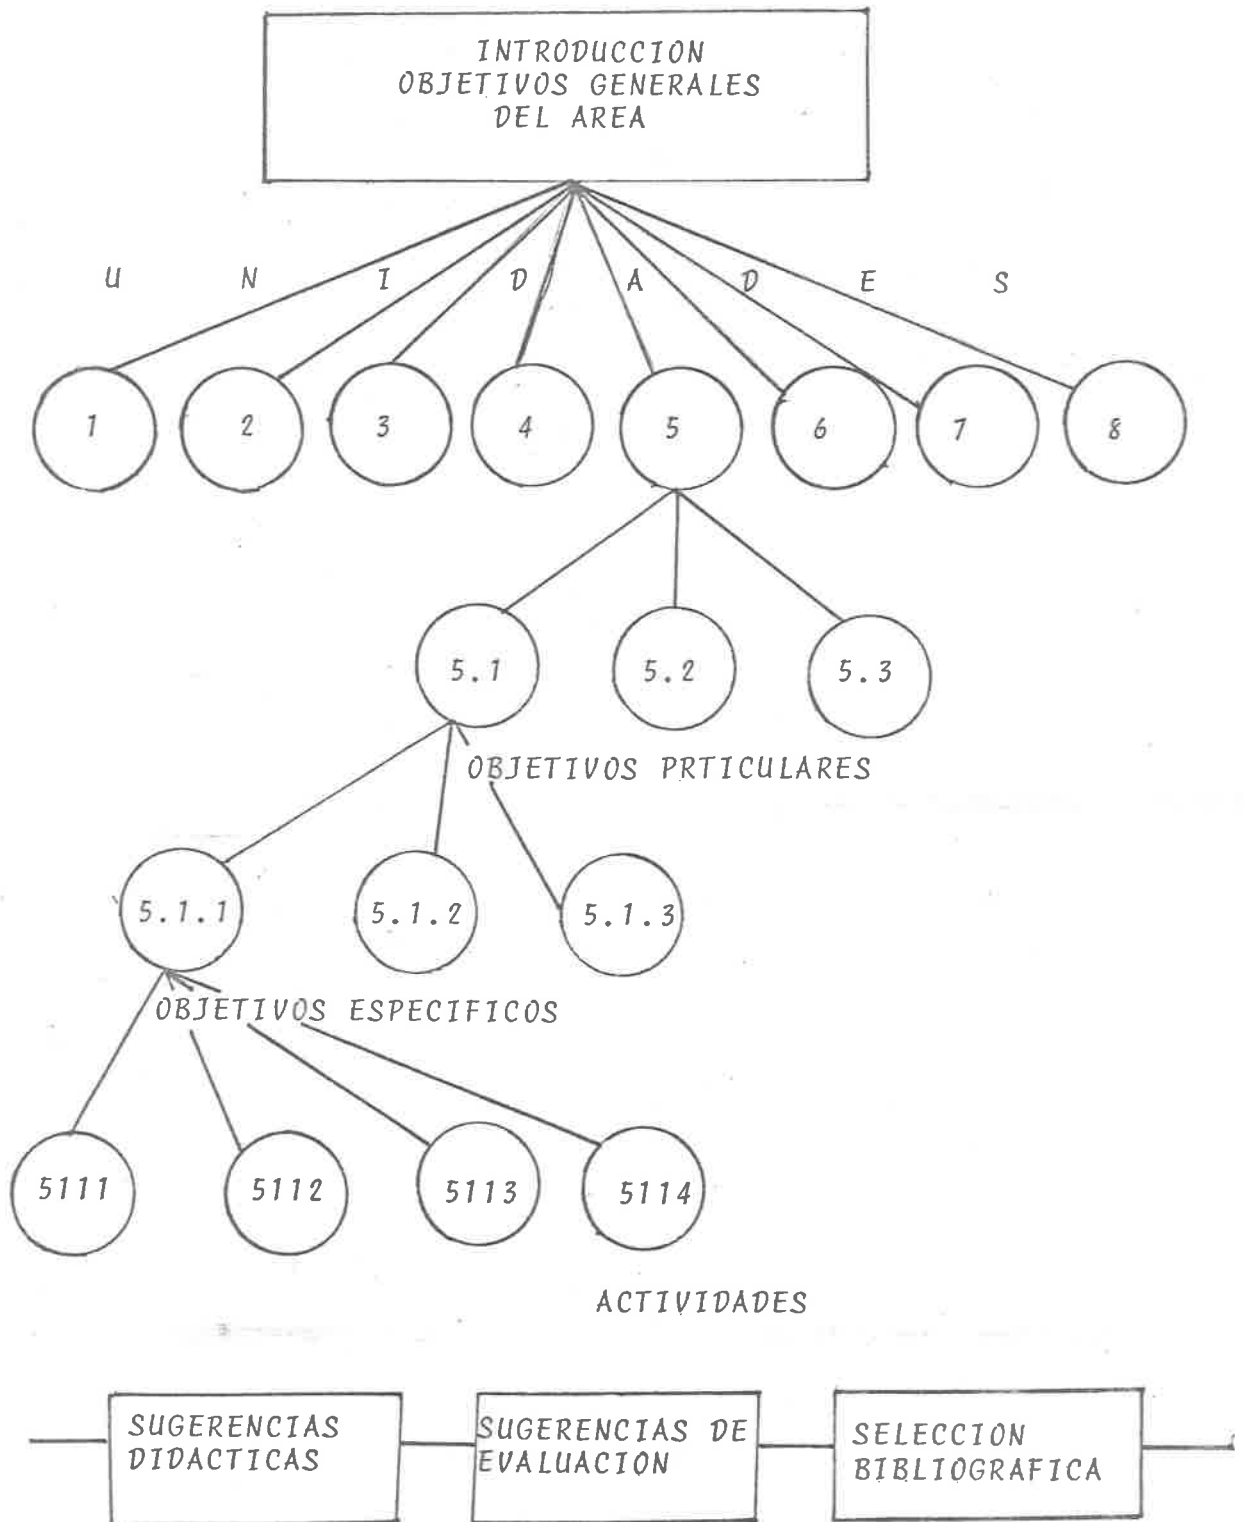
INTRODUCCION
OBJETIVOS GENERALES
DEL AREA

U N I D A D E S

1 2 3 4 5 6 7 8

5.1 5.2 5.3

OBJETIVOS PRTICULARES

5.1.1 5.1.2 5.1.3

OBJETIVOS ESPECIFICOS

5111 5112 5113 5114

ACTIVIDADES

SUGERENCIAS DIDACTICAS

SUGERENCIAS DE EVALUACION

SELECCION BIBLIOGRAFICA